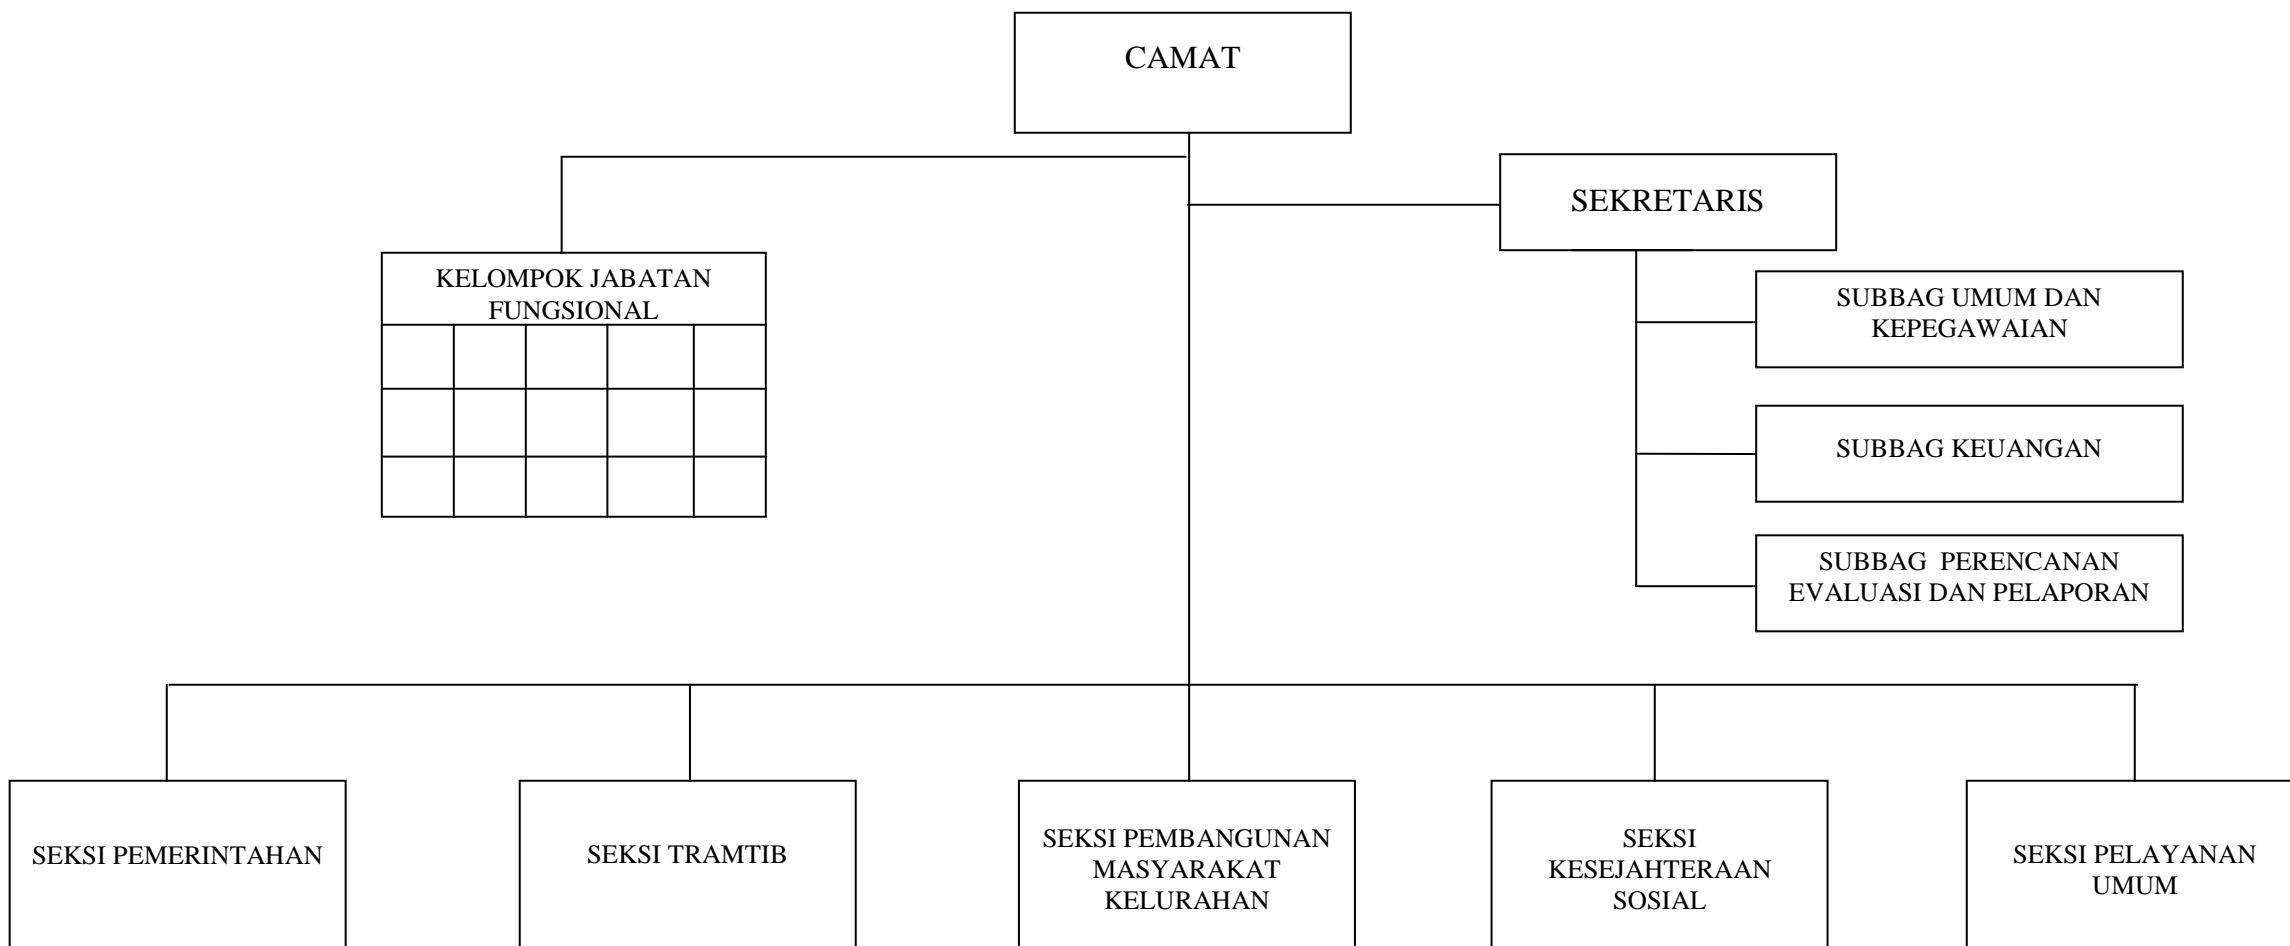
CAMAT

KELOMPOK JABATAN FUNGSIONAL

SEKRETARIS

SUBBAG UMUM DAN KEPEGAWAIAN

SUBBAG KEUANGAN

SUBBAG PERENCANAN EVALUASI DAN PELAPORAN

SEKSI PEMERINTAHAN

SEKSI TRAMTIB

SEKSI PEMBANGUNAN MASYARAKAT KELURAHAN

SEKSI KESEJAHTERAAN SOSIAL

SEKSI PELAYANAN UMUM